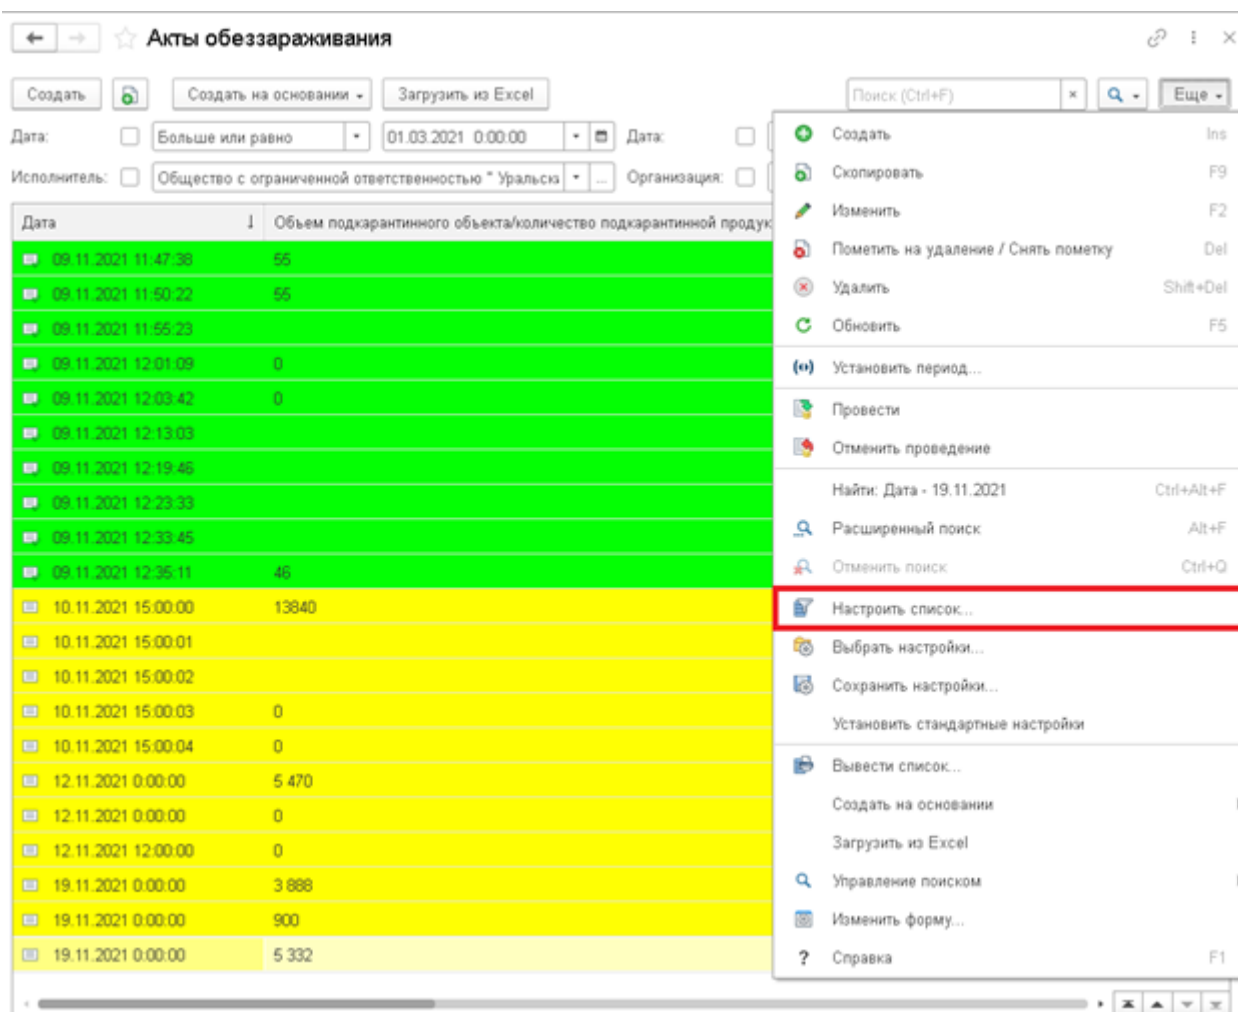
Акты обеззараживания

Создать | Создать на основании | Загрузить из Excel | Поиск (Ctrl+F) | Еще

Дата: Больше или равно | 01.03.2021 0:00:00 | Дата:

Исполнитель: Общество с ограниченной ответственностью " Уральска | Организация:

| Дата | Объем подкарантинного объекта/количество подкарантинной продук |
|---|---|
| 09.11.2021 11:47:38 | 55 |
| 09.11.2021 11:50:22 | 55 |
| 09.11.2021 11:55:23 | |
| 09.11.2021 12:01:09 | 0 |
| 09.11.2021 12:03:42 | 0 |
| 09.11.2021 12:13:03 | |
| 09.11.2021 12:19:46 | |
| 09.11.2021 12:23:33 | |
| 09.11.2021 12:33:45 | |
| 09.11.2021 12:35:11 | 46 |
| 10.11.2021 15:00:00 | 13840 |
| 10.11.2021 15:00:01 | |
| 10.11.2021 15:00:02 | |
| 10.11.2021 15:00:03 | 0 |
| 10.11.2021 15:00:04 | 0 |
| 12.11.2021 0:00:00 | 5 470 |
| 12.11.2021 0:00:00 | 0 |
| 12.11.2021 12:00:00 | 0 |
| 19.11.2021 0:00:00 | 3 888 |
| 19.11.2021 0:00:00 | 900 |
| 19.11.2021 0:00:00 | 5 332 |

Создать Ins
Скопировать F9
Изменить F2
Пометить на удаление / Снять пометку Del
Удалить Shift+Del
Обновить F5
Установить период...
Провести
Отменить проведение
Найти: Дата - 19.11.2021 Ctrl+Alt+F
Расширенный поиск Alt+F
Отменить поиск Ctrl+Q
Настроить список...
Выбрать настройки...
Сохранить настройки...
Установить стандартные настройки
Вывести список...
Создать на основании
Загрузить из Excel
Управление поиском
Изменить форму...
Справка F1